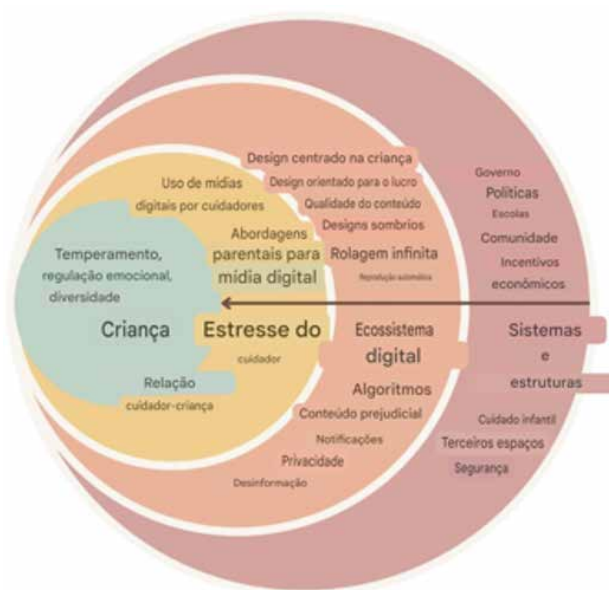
Temperamento, regulação emocional, diversidade

Criança

Relação cuidador-criança

Uso de mídias digitais por cuidadores

Abordagens parentais para mídia digital

Estresse do cuidador

Design centrado na criança
Design orientado para o lucro
Qualidade do conteúdo
Designs sombrios
Rolagem infinita
Reprodução automática

Ecossistema digital

Algoritmos
Conteúdo prejudicial
Notificações
Privacidade
Desinformação

Governo
Políticas
Escolas
Comunidade
Incentivos econômicos

Sistemas e estruturas

Cuidado infantil
Terceiros espaços
Segurança